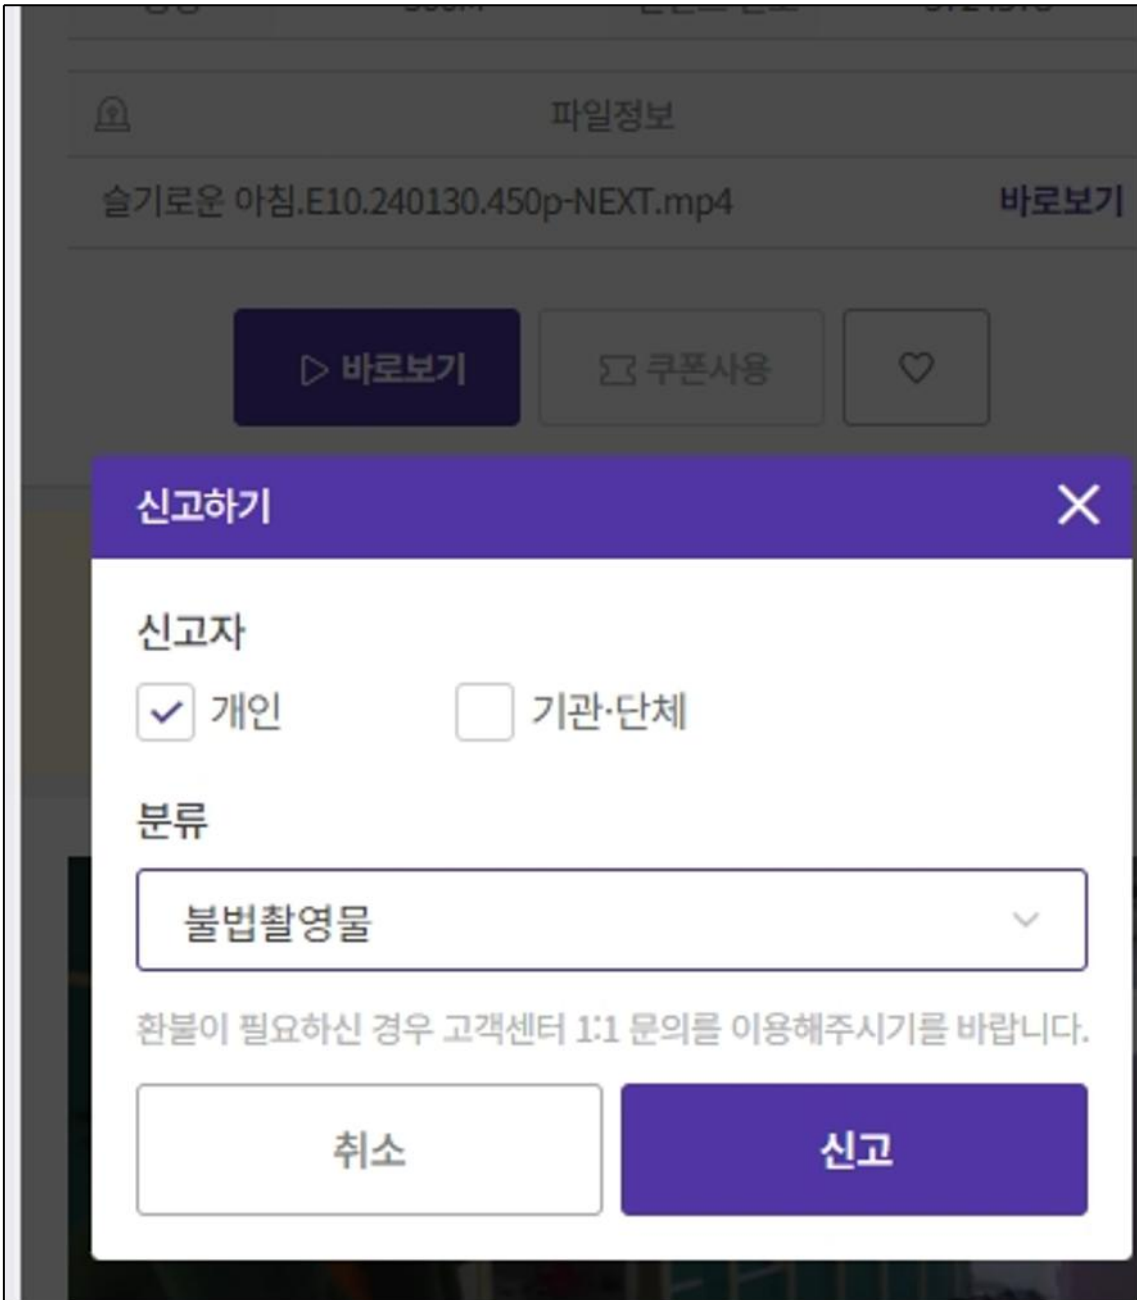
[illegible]

파일정보

슬기로운 아침.E10.240130.450p-NEXT.mp4 바로보기

바로보기 쿠폰사용

신고하기

신고자

개인 기관·단체

분류

불법촬영물

환불이 필요하신 경우 고객센터 1:1 문의를 이용해주시기를 바랍니다.

취소 신고